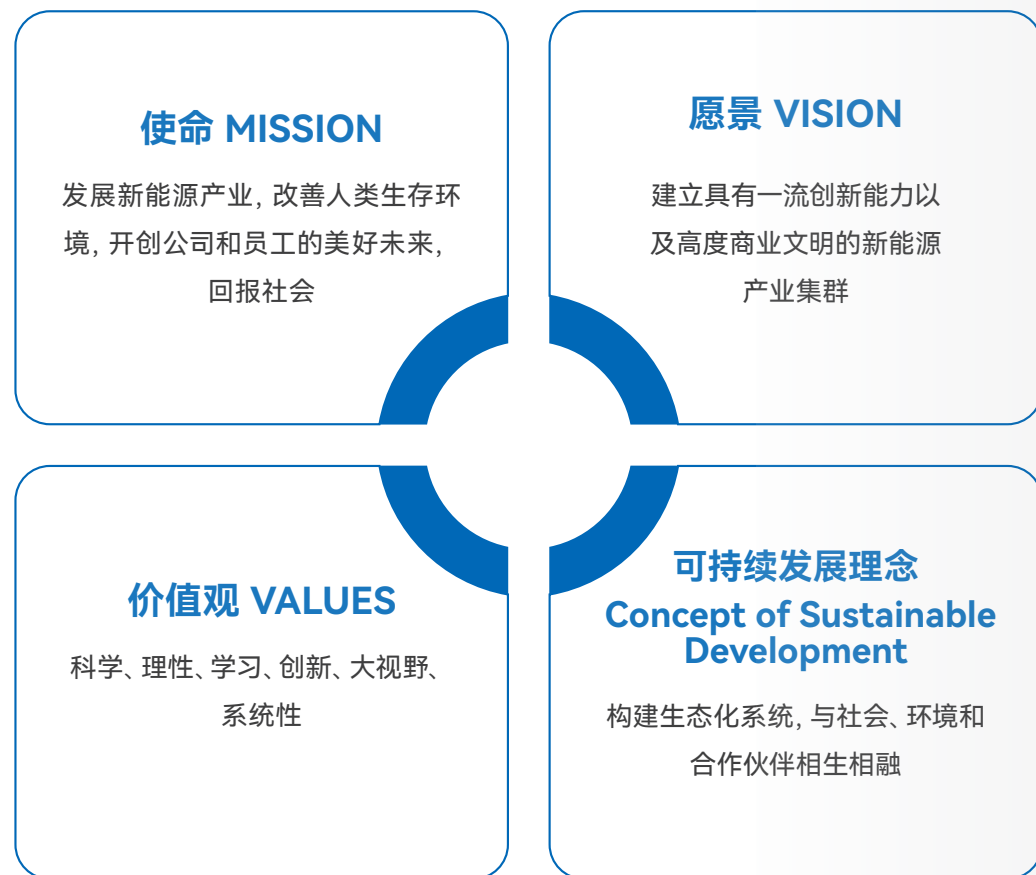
使命 MISSION

发展新能源产业，改善人类生存环境，开创公司和员工的美好未来，回报社会

愿景 VISION

建立具有一流创新能力以及高度商业文明的新能源产业集群

价值观 VALUES

科学、理性、学习、创新、大视野、系统性

可持续发展理念
Concept of Sustainable Development

构建生态化系统，与社会、环境和合作伙伴相生相融